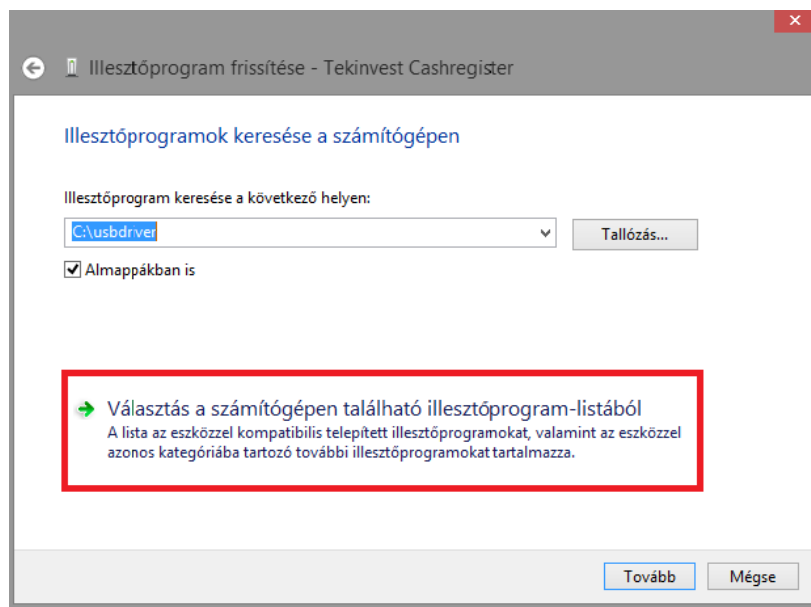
Illesztőprogram frissítése - Tekinvest Cashregister

Illesztőprogramok keresése a számítógépen

Illesztőprogram keresése a következő helyen:

C:\usbdrver

Tallózás...

Almappákban is

Választás a számítógépen található illesztőprogram-listából
A lista az eszközzel kompatibilis telepített illesztőprogramokat, valamint az eszközzel azonos kategóriába tartozó további illesztőprogramokat tartalmazza.

Tovább

Mégse